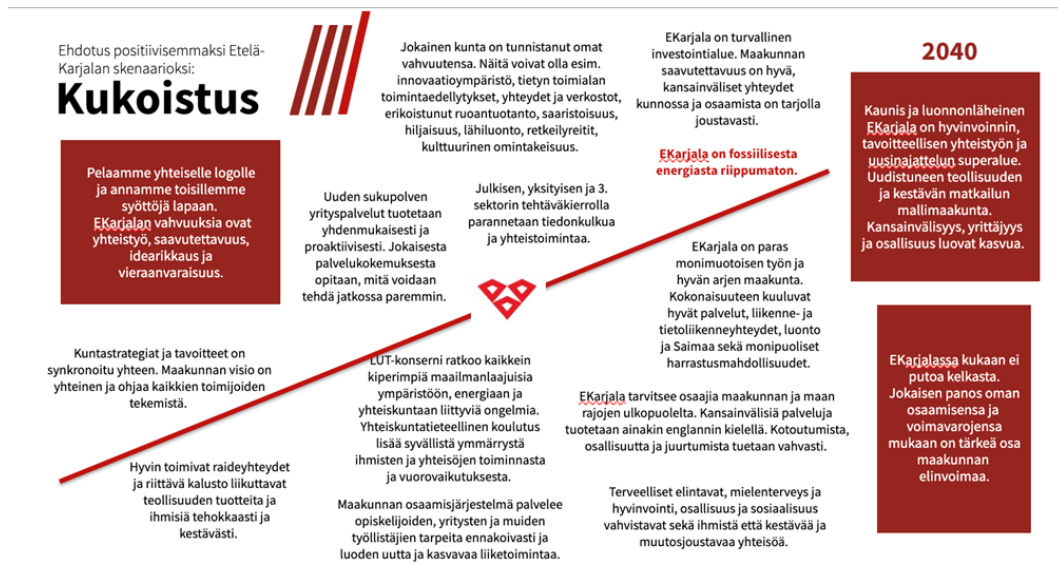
Ehdotus positiivisemmaksi Etelä-Karjalan skenaarioksi:

Kukoistus

Pelaamme yhteiselle logolle ja annamme toisillemme syöttöjä lapaan. EKarjalan vahvuuksia ovat yhteistyö, saavutettavuus, idearikkaus ja vieraanvaraisuus.

Jokainen kunta on tunnistanut omat vahvuutensa. Näitä voivat olla esim. innovaatioympäristö, tietyn toimialan toimintaedellytykset, yhteydet ja verkostot, erikoistunut ruoantuotanto, saaristoisuus, hiljaisuus, lähiluonto, retkeilyreitit, kulttuurinen omintakeisuus.

EKarjala on turvallinen investointialue. Maakunnan saavutettavuus on hyvä, kansainväliset yhteydet kunnossa ja osaamista on tarjolla joustavasti.

EKarjala on fossiilisesta energiasta riippumaton.

2040

Kaunis ja luonnonläheinen EKarjala on hyvinvoinnin, tavoitteellisen yhteistyön ja uusinajattelun superalue. Uudistuneen teollisuuden ja kestävän matkailun mallimaakunta. Kansainvälisyys, yrittäjyys ja osallisuus luovat kasvua.

Uuden sukupolven yrityspalvelut tuotetaan yhdenmukaisesti ja proaktiivisesti. Jokaisesta palvelukokemuksesta opitaan, mitä voidaan tehdä jatkossa paremmin.

Julkisen, yksityisen ja 3. sektorin tehtäväkierrolla parannetaan tiedonkulkua ja yhteistoimintaa.

EKarjala on paras monimuotoisen työn ja hyvän arjen maakunta. Kokonaisuuteen kuuluvat hyvät palvelut, liikenne- ja tietoliikenneyhteydet, luonto ja Saimaa sekä monipuoliset harrastusmahdollisuudet.

EKarjalassa kukaan ei putoa kelkasta. Jokaisen panos oman osaamisensa ja voimavarojensa mukaan on tärkeä osa maakunnan elinvoimaa.

Kuntastrategiat ja tavoitteet on synkronoitu yhteen. Maakunnan visio on yhteinen ja ohjaa kaikkien toimijoiden tekemistä.

LUT-konserni ratkoo kaikkein kiperimpiä maailmanlaajuisia ympäristöön, energiaan ja yhteiskuntaan liittyviä ongelmia. Yhteiskuntatieteellinen koulutus lisää syvällistä ymmärrystä ihmisten ja yhteisöjen toiminnasta ja vuorovaikutuksesta.

EKarjala tarvitsee osaajia maakunnan ja maan rajojen ulkopuolelta. Kansainvälisiä palveluja tuotetaan ainakin englannin kielellä. Kotoutumista, osallisuutta ja juurtumista tuetaan vahvasti.

Hyvin toimivat raideyhteydet ja riittävä kalusto liikuttavat teollisuuden tuotteita ja ihmisiä tehokkaasti ja kestävästi.

Maakunnan osaamisjärjestelmä palvelee opiskelijoiden, yritysten ja muiden työllistäjien tarpeita ennakoivasti ja luoden uutta ja kasvavaa liiketoimintaa.

Terveelliset elintavat, mielenterveys ja hyvinvointi, osallisuus ja sosiaalisuus vahvistavat sekä ihmistä että kestävää ja muutosjoustavaa yhteisöä.